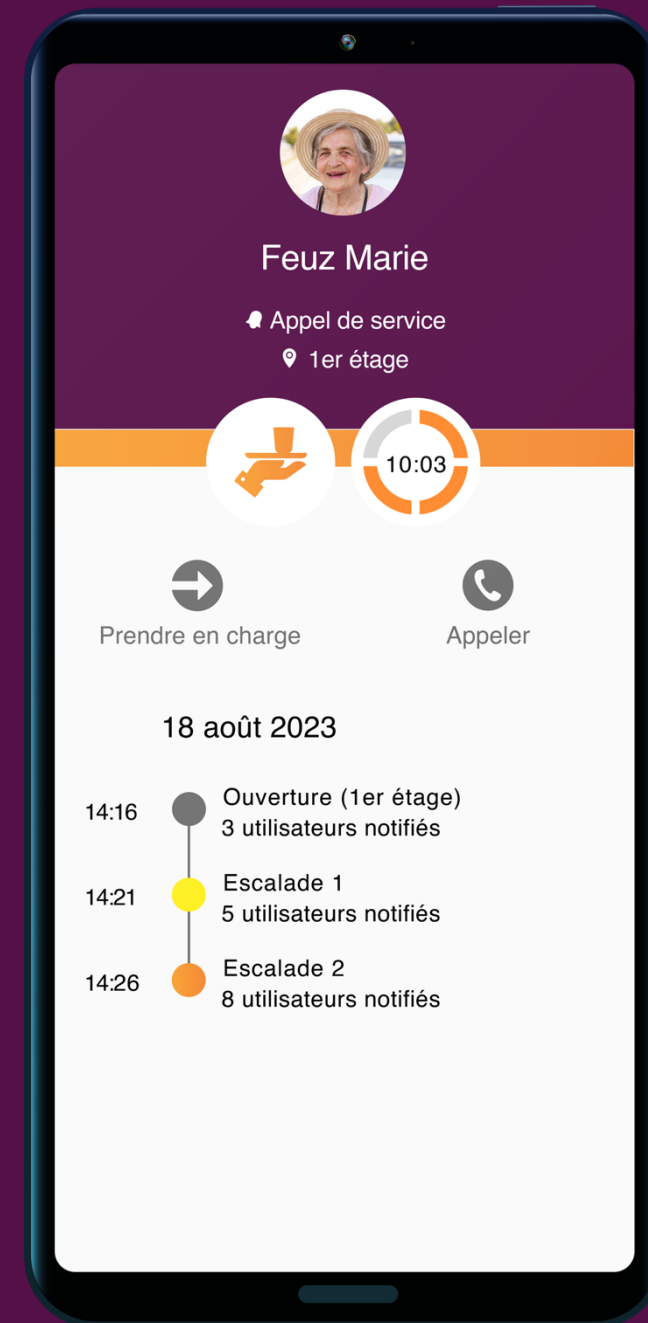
Feuz Marie

Appel de service

1er étage

10:03

Prendre en charge

Appeler

18 août 2023

14:16 Ouverture (1er étage)
3 utilisateurs notifiés

14:21 Escalade 1
5 utilisateurs notifiés

14:26 Escalade 2
8 utilisateurs notifiés